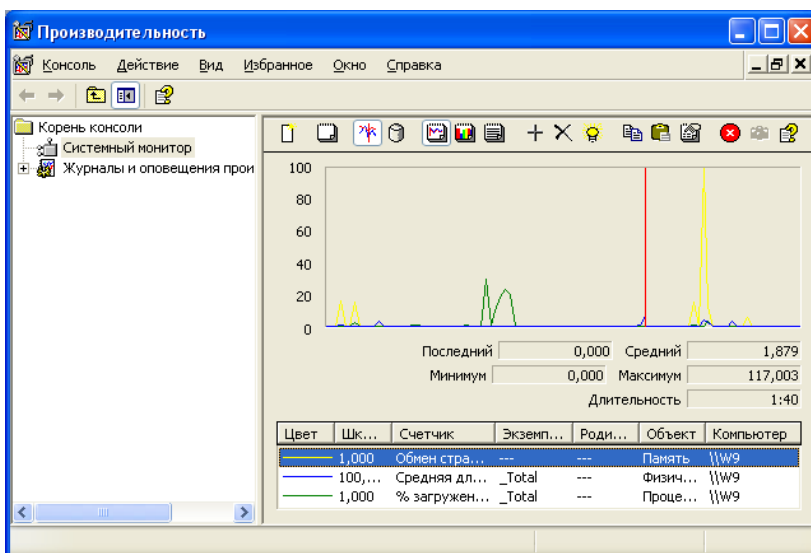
Производительность

Консоль Действие Вид Избранное Окно Справка

Корень консоли
Системный монитор
Журналы и оповещения прои

100
80
60
40
20
0

Последний 0,000 Средний 1,879
Минимум 0,000 Максимум 117,003
Длительность 1:40

| Цвет | Шк... | Счетчик | Экземп... | Роди... | Объект | Компьютер |
|---|---|---|---|---|---|---|
| | 1,000 | Обмен стра... | --- | --- | Память | \\W9 |
| | 100,... | Средняя дл... | _Total | --- | Физич... | \\W9 |
| | 1,000 | % загружен... | _Total | --- | Проце... | \\W9 |